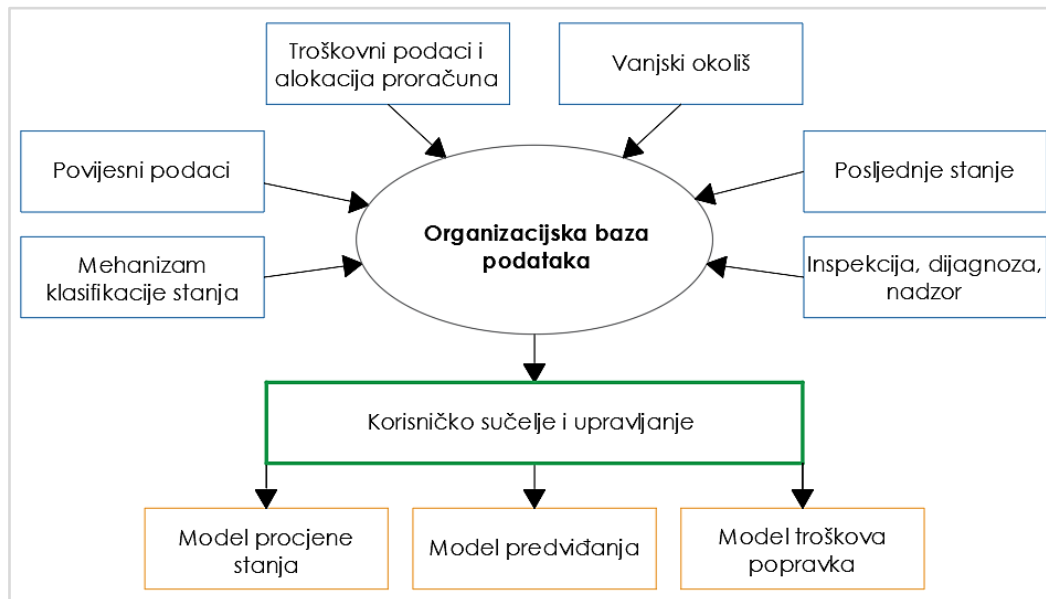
Troškovni podaci i alokacija proračuna

Vanjski okoliš

Povijesni podaci

Posljednje stanje

Organizacijska baza podataka

Mehanizam klasifikacije stanja

Inspekcija, dijagnoza, nadzor

Korisničko sučelje i upravljanje

Model procjene stanja

Model predviđanja

Model troškova popravka